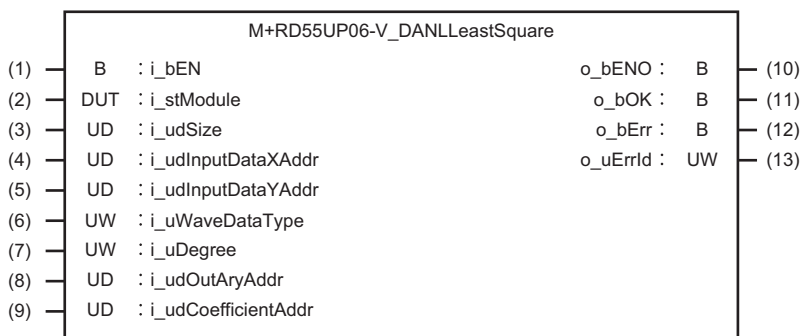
M+RD55UP06-V_DANLLeastSquare

(1) B : i_bEN
(2) DUT : i_stModule
(3) UD : i_udSize
(4) UD : i_udInputDataXAddr
(5) UD : i_udInputDataYAddr
(6) UW : i_uWaveDataType
(7) UW : i_uDegree
(8) UD : i_udOutAryAddr
(9) UD : i_udCoefficientAddr

o_bENO : B (10)
o_bOK : B (11)
o_bErr : B (12)
o_uErrId : UW (13)